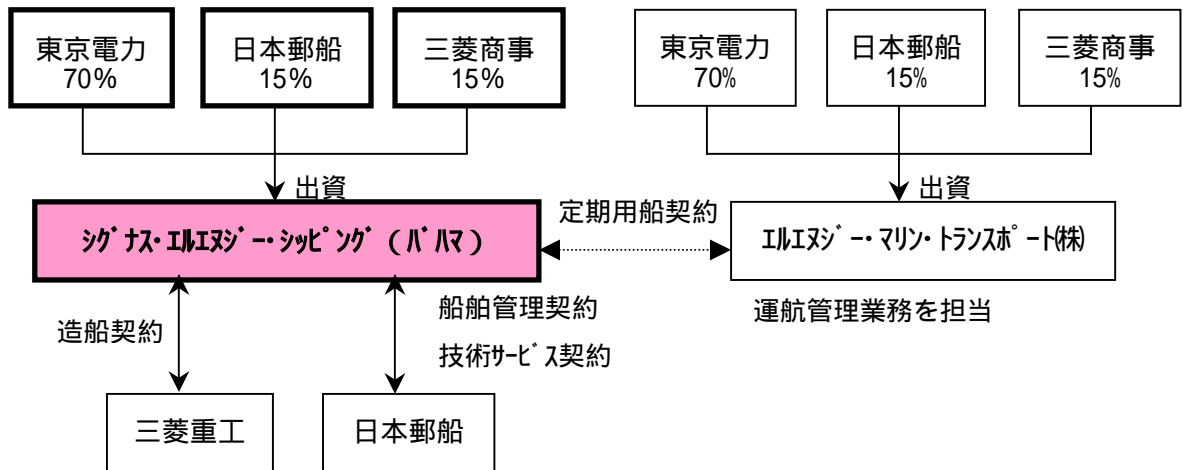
東京電力
70%

日本郵船
15%

三菱商事
15%

東京電力
70%

日本郵船
15%

三菱商事
15%

出資

出資

シグナス・エルエヌジー・シッピング（バハマ）

定期用船契約

エルエヌジー・マリン・トランスポート(株)

運航管理業務を担当

造船契約

船舶管理契約

技術サービス契約

三菱重工

日本郵船